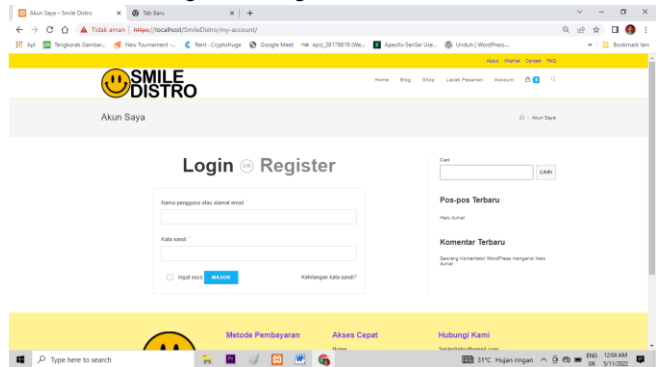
Akun Saya – Smile Distro × Tab Baru × +

Tidak aman | https://localhost/SmileDistro/my-account/

Apl Tengkorak Gambar... New Tournament -... Rent - CryptoHuge Google Meet epiz_28178819 (We... ApexRx-SenSei Use... Unduh | WordPress... Bookmark lain

About Wishlist Contact FAQ

SMILE DISTRO

Home Blog Shop Lacak Pesanan Account

Akun Saya

Akun Saya

Login or Register

Nama pengguna atau alamat email *

Kata sandi *

Ingat saya MASUK Kehilangan kata sandi?

Cari

CARI

Pos-pos Terbaru

Halo dunia!

Komentar Terbaru

Seorang Komentator WordPress mengenai Halo dunia!

Metode Pembayaran

Akses Cepat

Home

Hubungi Kami

Type here to search

31°C Hujan ringan ENG UK 12:04 AM 5/11/2022